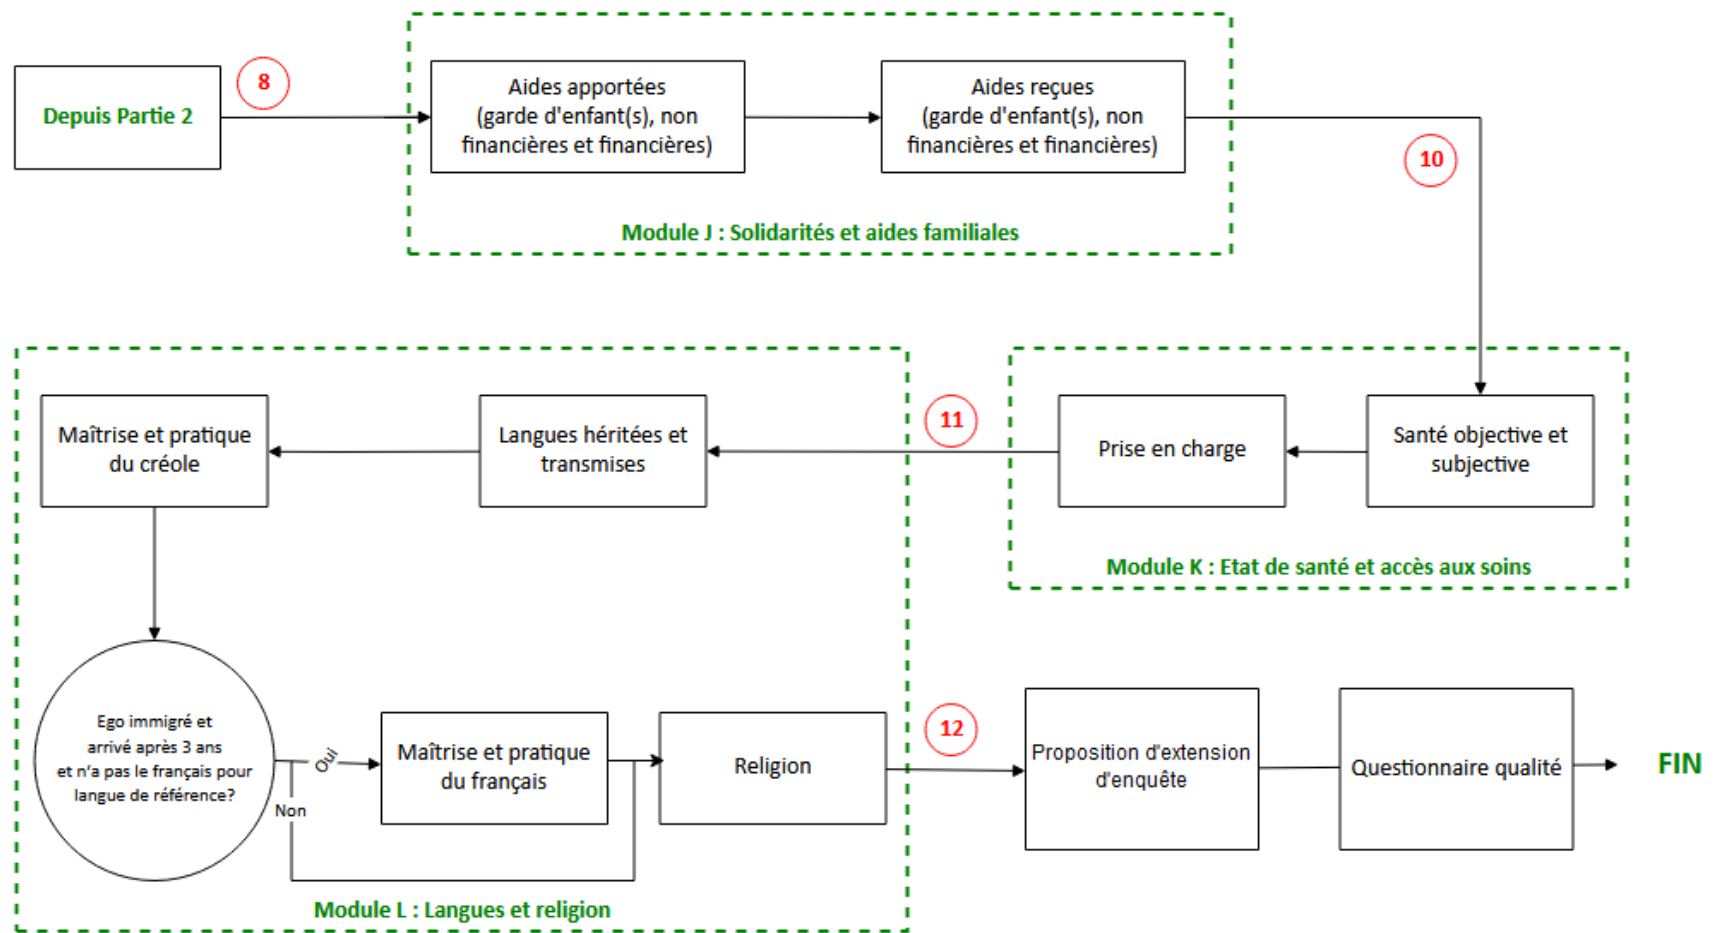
Depuis Partie 2

8

Aides apportées (garde d'enfant(s), non financières et financières)

Aides reçues (garde d'enfant(s), non financières et financières)

Module J : Solidarités et aides familiales

10

Santé objective et subjective

Prise en charge

Module K : Etat de santé et accès aux soins

11

Langues héritées et transmises

Maîtrise et pratique du créole

Ego immigré et arrivé après 3 ans et n'a pas le français pour langue de référence?

Oui

Non

Maîtrise et pratique du français

Religion

Module L : Langues et religion

12

Proposition d'extension d'enquête

Questionnaire qualité

FIN